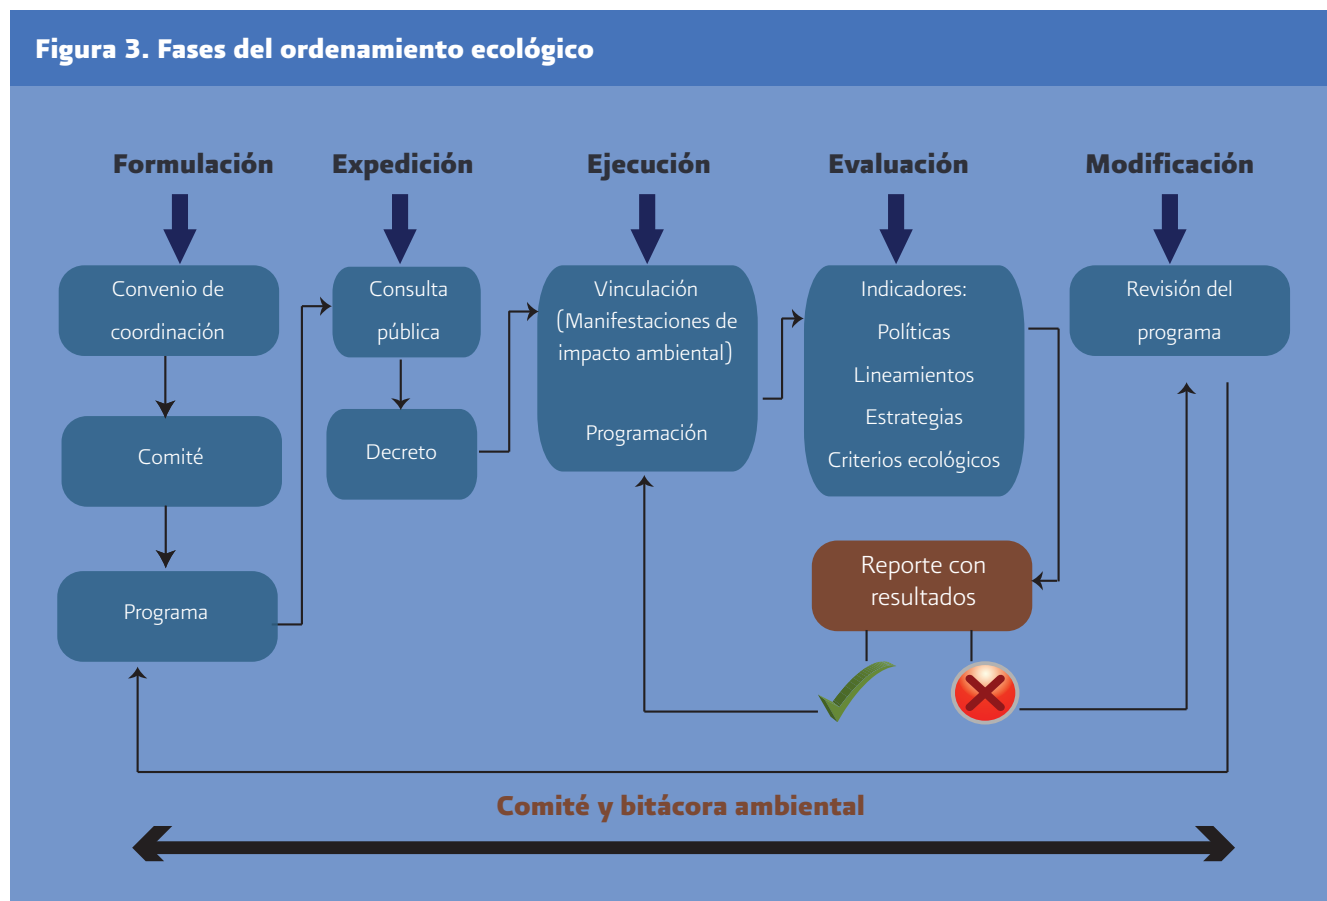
Figura 3. Fases del ordenamiento ecológico

Formulación

Expedición

Ejecución

Evaluación

Modificación

Convenio de coordinación

Comité

Programa

Consulta pública

Decreto

Vinculación (Manifestaciones de impacto ambiental)

Programación

Indicadores:
Políticas
Lineamientos
Estrategias
Criterios ecológicos

Revisión del programa

Reporte con resultados

Comité y bitácora ambiental